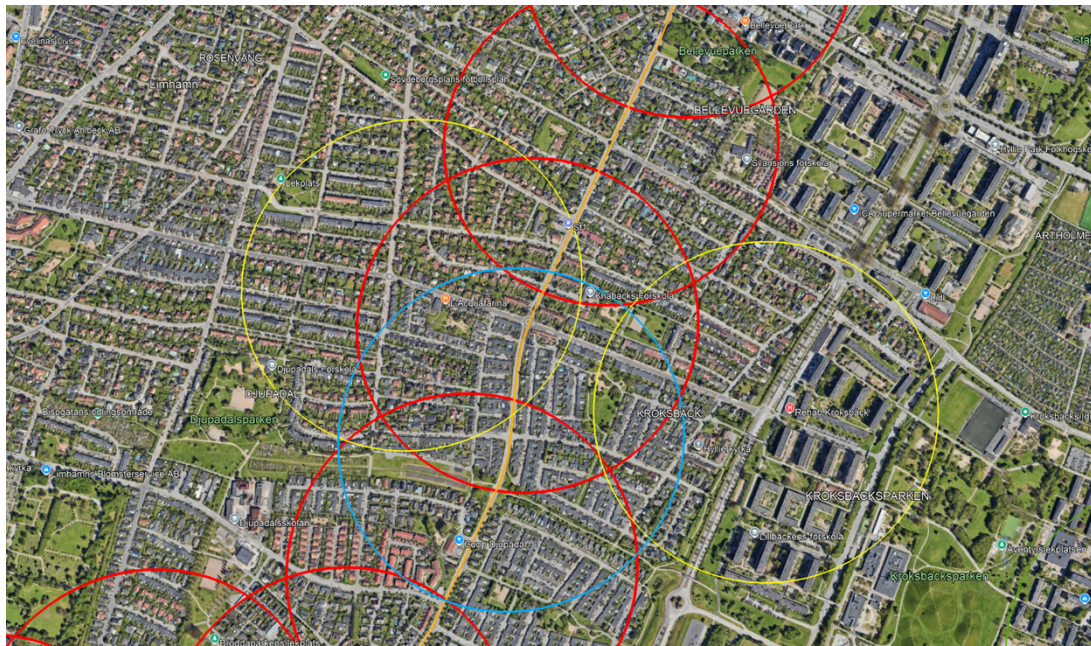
Bellevue Park
Bellevueparken
ROSENVÅNG
Sovdeborgsplans lekplats
Limhamn
BELLEVUEGÅRDEN
Svalsjöns förskola
Lekplats
ICA Supermarket Bellevuegården
ARTHOLME
Acquafarina
Knabacks förskola
Lidl
Djupadals förskola
DJUPADAL
KROKSBÄCK
Rehab Kroksbäck
Bispgatans odlingsområde
Djupadalsparken
Hyllie kyrka
Limhamns Blomsterservice AB
KROKSBÄCKSPARKEN
Djupadalsskolan
Lillbäckens förskola
Coop Djupadal
Äventyrslekplatsen
Kroksbäcksparken
Kroksbäcks